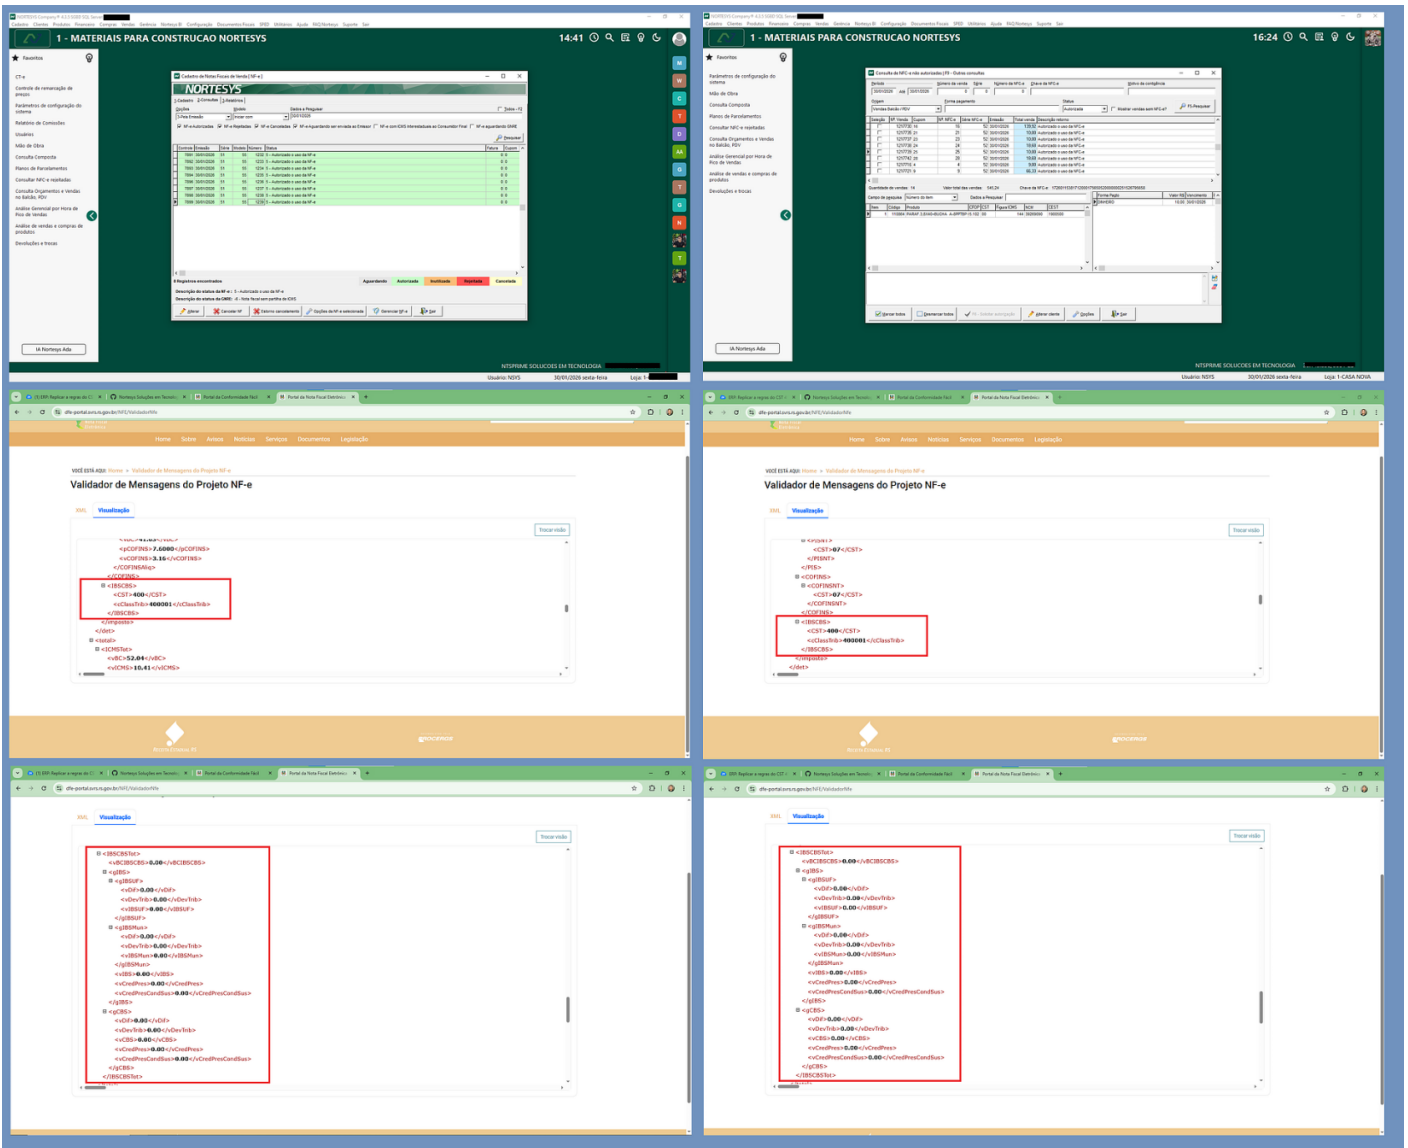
1 - MATERIAIS PARA CONSTRUCAO NORTESYS

14:41

Favoritos

CT-e
Controle de remarcação de preços
Parâmetros de configuração do sistema
Relatório de Comissões
Usuários
Mão de Obra
Consulta Composta
Planos de Parcelamentos
Consultar NFC-e rejeitadas
Consulta Orçamentos e Vendas no Balcão PDV
Análise Gerencial por Hora de Pico de Vendas
Análise de vendas e compras de produtos
Devoluções e trocas

IA Nortesys Ada

Cadastro de Notas Fiscais de Venda [ NF-e ]

NORTESYS

Gerar
Cancelar NF
Estorno cancelamento
Opções da NF-e selecionada
Gerenciar NF-e
Sair

NTSPRIME SOLUCOES EM TECNOLOGIA
Usuário: NSYS
30/01/2026 sexta-feira

1 - MATERIAIS PARA CONSTRUCAO NORTESYS

16:24

Parâmetros de configuração do sistema
Mão de Obra
Consulta Composta
Planos de Parcelamentos
Consultar NFC-e rejeitadas
Consulta Orçamentos e Vendas no Balcão PDV
Análise Gerencial por Hora de Pico de Vendas
Análise de vendas e compras de produtos
Devoluções e trocas

IA Nortesys Ada

Consulta de NFC-e não autorizadas | F8 - Outras consultas

NTSPRIME SOLUCOES EM TECNOLOGIA
Usuário: NSYS
30/01/2026 sexta-feira
Loja: 1-CASA NOVA

dfe-portal.svrs.rs.gov.br/NFE/ValidadorNfe

Home Sobre Avisos Notícias Serviços Documentos Legislação

VOCÊ ESTÁ AQUI: Home » Validador de Mensagens do Projeto NF-e

Validador de Mensagens do Projeto NF-e

XML Visualização

Trocar visão

<pCOFINS>7.6000</pCOFINS>
<vCOFINS>3.16</vCOFINS>
</COFINSAliq>
</COFINS>
<IBSCBS>
<CST>400</CST>
<cClassTrib>400001</cClassTrib>
</IBSCBS>
</imposto>
</det>
<total>
<ICMSTot>
<vBC>52.04</vBC>
<vICMS>10.41</vICMS>

dfe-portal.svrs.rs.gov.br/NFE/ValidadorNfe

Home Sobre Avisos Notícias Serviços Documentos Legislação

VOCÊ ESTÁ AQUI: Home » Validador de Mensagens do Projeto NF-e

Validador de Mensagens do Projeto NF-e

XML Visualização

Trocar visão

<CST>07</CST>
</PISNT>
</PIS>
<COFINS>
<COFINSNT>
<CST>07</CST>
</COFINSNT>
</COFINS>
<IBSCBS>
<CST>400</CST>
<cClassTrib>400001</cClassTrib>
</IBSCBS>
</imposto>
</det>

dfe-portal.svrs.rs.gov.br/NFE/ValidadorNfe

XML Visualização

Trocar visão

<IBSCBSTot>
<vBCIBSCBS>0.00</vBCIBSCBS>
<gIBS>
<gIBSUF>
<vDif>0.00</vDif>
<vDevTrib>0.00</vDevTrib>
<vIBSUF>0.00</vIBSUF>
</gIBSUF>
<gIBSMun>
<vDif>0.00</vDif>
<vDevTrib>0.00</vDevTrib>
<vIBSMun>0.00</vIBSMun>
</gIBSMun>
<vIBS>0.00</vIBS>
<vCredPres>0.00</vCredPres>
<vCredPresCondSus>0.00</vCredPresCondSus>
</gIBS>
<gCBS>
<vDif>0.00</vDif>
<vDevTrib>0.00</vDevTrib>
<vCBS>0.00</vCBS>
<vCredPres>0.00</vCredPres>
<vCredPresCondSus>0.00</vCredPresCondSus>
</gCBS>
</IBSCBSTot>

dfe-portal.svrs.rs.gov.br/NFE/ValidadorNfe

XML Visualização

Trocar visão

<IBSCBSTot>
<vBCIBSCBS>0.00</vBCIBSCBS>
<gIBS>
<gIBSUF>
<vDif>0.00</vDif>
<vDevTrib>0.00</vDevTrib>
<vIBSUF>0.00</vIBSUF>
</gIBSUF>
<gIBSMun>
<vDif>0.00</vDif>
<vDevTrib>0.00</vDevTrib>
<vIBSMun>0.00</vIBSMun>
</gIBSMun>
<vIBS>0.00</vIBS>
<vCredPres>0.00</vCredPres>
<vCredPresCondSus>0.00</vCredPresCondSus>
</gIBS>
<gCBS>
<vDif>0.00</vDif>
<vDevTrib>0.00</vDevTrib>
<vCBS>0.00</vCBS>
<vCredPres>0.00</vCredPres>
<vCredPresCondSus>0.00</vCredPresCondSus>
</gCBS>
</IBSCBSTot>